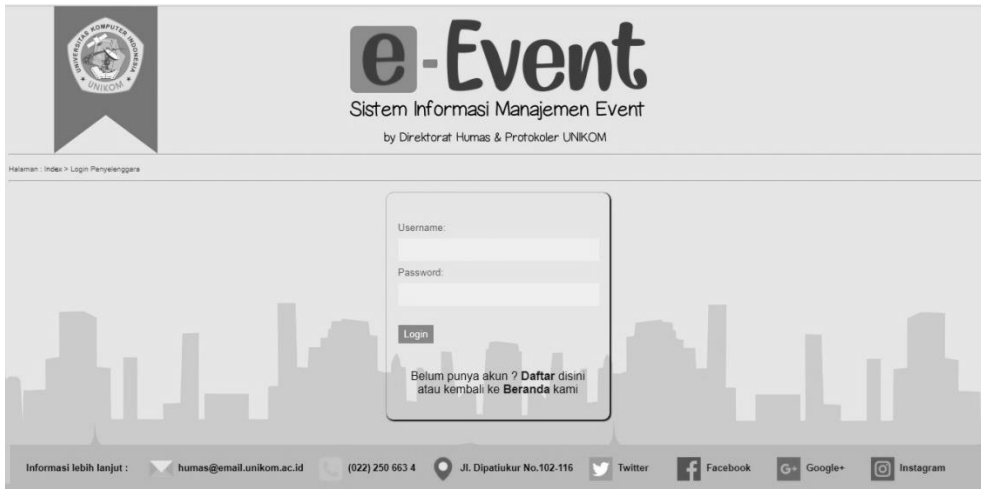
UNIVERSITAS KOMPUTER INDONESIA
UNIKOM

e-Event
Sistem Informasi Manajemen Event
by Direktorat Humas & Protokoler UNIKOM

Halaman : Index > Login Penyelenggara

Username:

Password:

Login

Belum punya akun ? **Daftar** disini atau kembali ke **Beranda** kami

Informasi lebih lanjut : humas@email.unikom.ac.id (022) 250 663 4 Jl. Dipatiukur No.102-116 Twitter Facebook Google+ Instagram